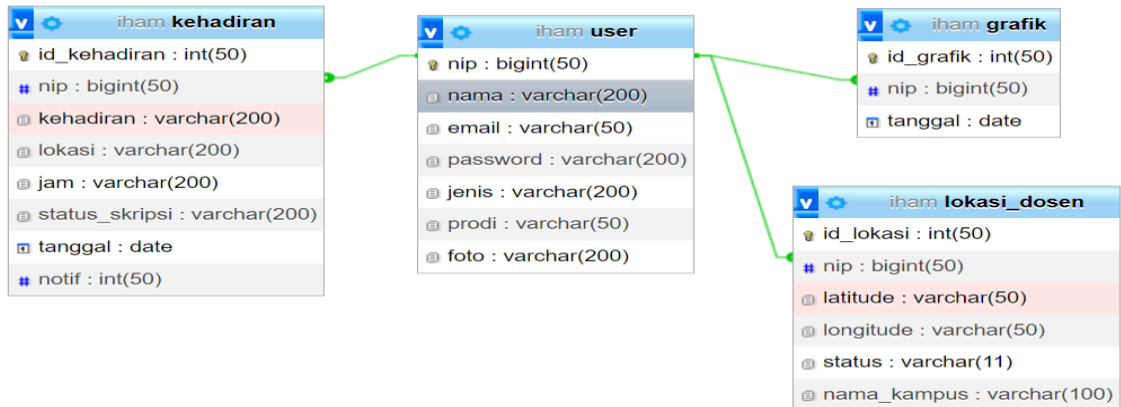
v iham kehadiran
id_kehadiran : int(50)
nip : bigint(50)
kehadiran : varchar(200)
lokasi : varchar(200)
jam : varchar(200)
status_skripsi : varchar(200)
tanggal : date
notif : int(50)

v iham user
nip : bigint(50)
nama : varchar(200)
email : varchar(50)
password : varchar(200)
jenis : varchar(200)
prodi : varchar(50)
foto : varchar(200)

v iham grafik
id_grafik : int(50)
nip : bigint(50)
tanggal : date

v iham lokasi_dosen
id_lokasi : int(50)
nip : bigint(50)
latitude : varchar(50)
longitude : varchar(50)
status : varchar(11)
nama_kampus : varchar(100)